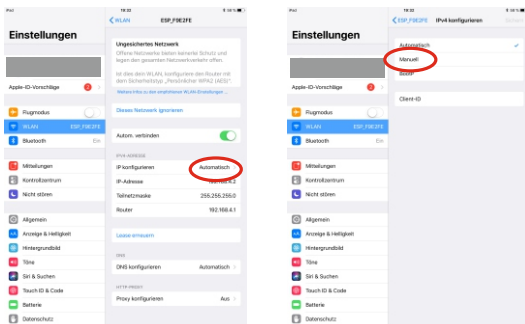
iPad 19:33 100 %

Einstellungen

Apple-ID-Vorschläge 2

Flugmodus

WLAN ESP_F9E2FE

Bluetooth Ein

Mitteilungen

Kontrollzentrum

Nicht stören

Allgemein

Anzeige & Helligkeit

Hintergrundbild

Töne

Siri & Suchen

Touch ID & Code

Batterie

Datenschutz

WLAN ESP_F9E2FE

Ungesichertes Netzwerk

Offene Netzwerke bieten keinerlei Schutz und zeigen den gesamten Netzwerkverkehr offen.

Ist dies dein WLAN, konfiguriere den Router mit dem Sicherheitstyp „Persönlicher WPA2 (AES)".

Weitere Infos zu den empfohlenen WLAN-Einstellungen ...

Dieses Netzwerk ignorieren

Autom. verbinden

IPV4-ADRESSE

IP konfigurieren Automatisch

IP-Adresse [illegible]

Teilnetzmaske 255.255.255.0

Router 192.168.4.1

Lease erneuern

DNS

DNS konfigurieren Automatisch

HTTP-PROXY

Proxy konfigurieren Aus

iPad 19:33 100 %

Einstellungen

Apple-ID-Vorschläge 2

Flugmodus

WLAN ESP_F9E2FE

Bluetooth Ein

Mitteilungen

Kontrollzentrum

Nicht stören

Allgemein

Anzeige & Helligkeit

Hintergrundbild

Töne

Siri & Suchen

Touch ID & Code

Batterie

Datenschutz

ESP_F9E2FE IPv4 konfigurieren Sichern

Automatisch

Manuell

BootP

Client-ID